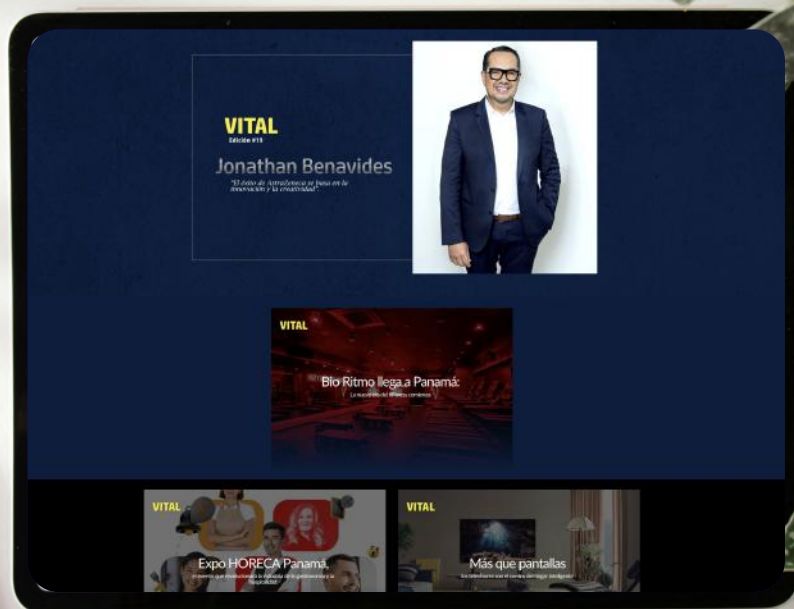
VITAL
Edición #15
Jonathan Benavides
"El éxito de AstraZeneca se basa en la innovación y la creatividad".

VITAL
Bio Ritmo llega a Panamá:
La nueva era del fitness comienza

VITAL
Expo HORECA Panamá,
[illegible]

VITAL
Más que pantallas
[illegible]